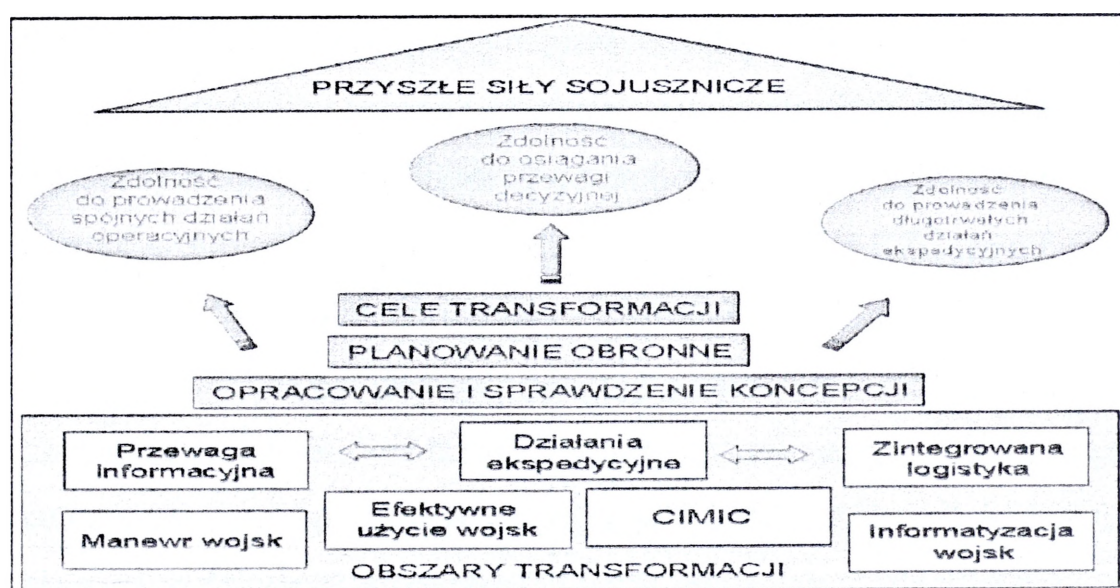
PRZYSZŁE SIŁY SOJUSZNICZE

Zdolność do prowadzenia spójnych działań operacyjnych

Zdolność do osiągania przewagi decyzyjnej

Zdolność do prowadzenia długotrwałych działań ekspedycyjnych

CELE TRANSFORMACJI

PLANOWANIE OBRONNE

OPRACOWANIE I SPRAWDZENIE KONCEPCJI

Przewaga informacyjna

Działania ekspedycyjne

Zintegrowana logistyka

Manewr wojsk

Efektywne użycie wojsk

CIMIC

Informatyzacja wojsk

OBSZARY TRANSFORMACJI